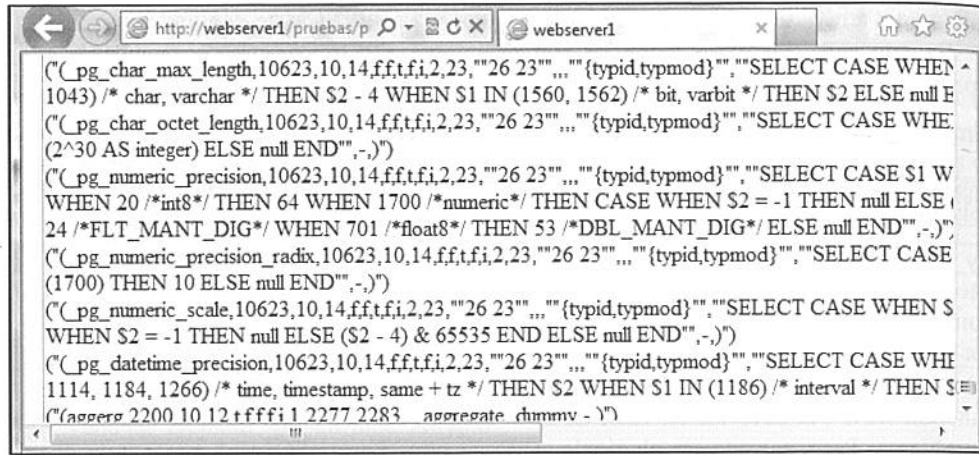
http://webserver1/pruebas/p

webserver1

("(_pg_char_max_length,10623,10,14,f,f,t,f,i,2,23,""26 23""",,,""{typid,typmod}"",""SELECT CASE WHEN
1043) /* char, varchar */ THEN $2 - 4 WHEN $1 IN (1560, 1562) /* bit, varbit */ THEN $2 ELSE null E
("(_pg_char_octet_length,10623,10,14,f,f,t,f,i,2,23,""26 23""",,,""{typid,typmod}"",""SELECT CASE WHE
(2^30 AS integer) ELSE null END"",-,)")
("(_pg_numeric_precision,10623,10,14,f,f,t,f,i,2,23,""26 23""",,,""{typid,typmod}"",""SELECT CASE $1 W
WHEN 20 /*int8*/ THEN 64 WHEN 1700 /*numeric*/ THEN CASE WHEN $2 = -1 THEN null ELSE
24 /*FLT_MANT_DIG*/ WHEN 701 /*float8*/ THEN 53 /*DBL_MANT_DIG*/ ELSE null END"",-,)")
("(_pg_numeric_precision_radix,10623,10,14,f,f,t,f,i,2,23,""26 23""",,,""{typid,typmod}"",""SELECT CASE
(1700) THEN 10 ELSE null END"",-,)")
("(_pg_numeric_scale,10623,10,14,f,f,t,f,i,2,23,""26 23""",,,""{typid,typmod}"",""SELECT CASE WHEN $
WHEN $2 = -1 THEN null ELSE ($2 - 4) & 65535 END ELSE null END"",-,)")
("(_pg_datetime_precision,10623,10,14,f,f,t,f,i,2,23,""26 23""",,,""{typid,typmod}"",""SELECT CASE WHE
1114, 1184, 1266) /* time, timestamp, same + tz */ THEN $2 WHEN $1 IN (1186) /* interval */ THEN $
("(aggerg 2200 10 12 t f f f i 1 2277 2283 aggregate dummy - )")